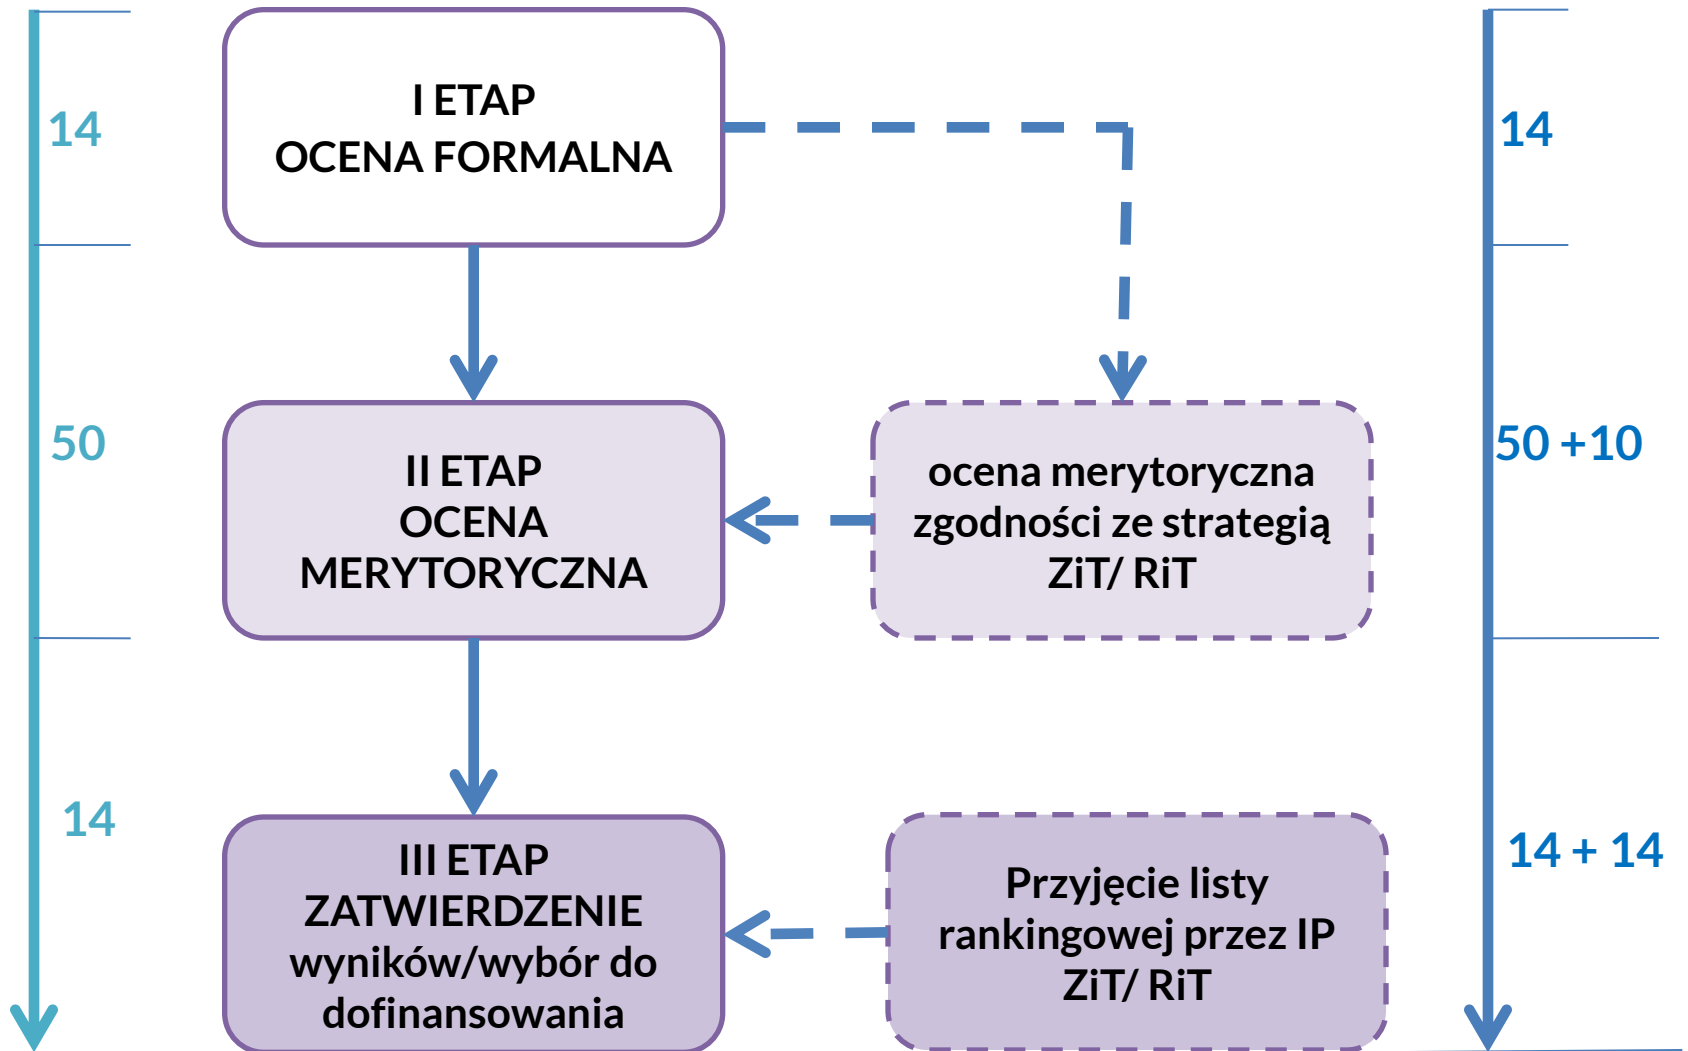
14

I ETAP
OCENA FORMALNA

14

50

II ETAP
OCENA
MERYTORYCZNA

ocena merytoryczna zgodności ze strategią ZiT/ RiT

50 +10

14

III ETAP
ZATWIERDZENIE
wyników/wybór do dofinansowania

Przyjęcie listy rankingowej przez IP ZiT/ RiT

14 + 14